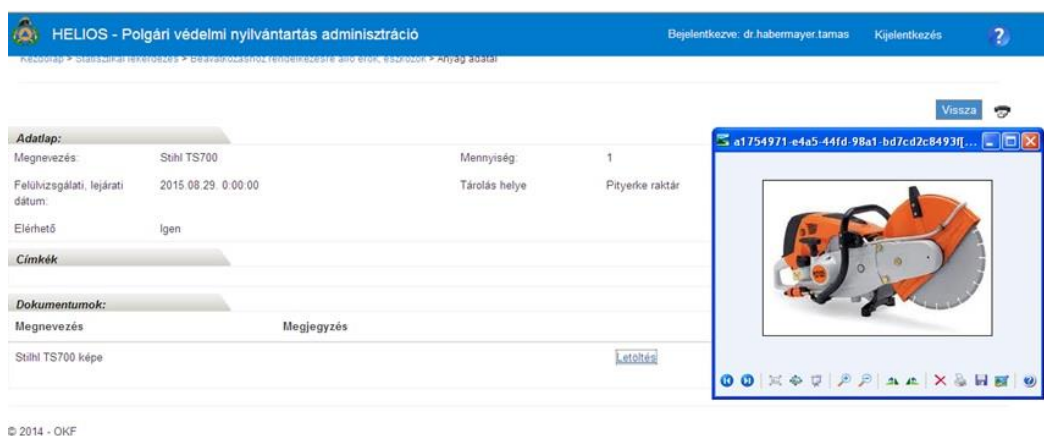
HELIOS - Polgári védelmi nyilvántartás adminisztráció

Bejelentkezve: dr.habermayer.tamas

Kijelentkezés

?

Kezdőlap > Statisztikai lekérdezés > Beavatkozáshoz rendelkezésre álló erők, eszközök > Anyag adatai

Vissza

Adatlap:

Megnevezés: Stihl TS700

Mennyiség: 1

Felülvizsgálati, lejárati dátum: 2015.08.29. 0:00:00

Tárolás helye: Pityerke raktár

Elérhető: Igen

Címkék

Dokumentumok:

| Megnevezés | Megjegyzés | |
|---|---|---|
| Stihl TS700 képe | | Letöltés |

a1754971-e4a5-44fd-98a1-bd7cd2c8493f[...

© 2014 - OKF